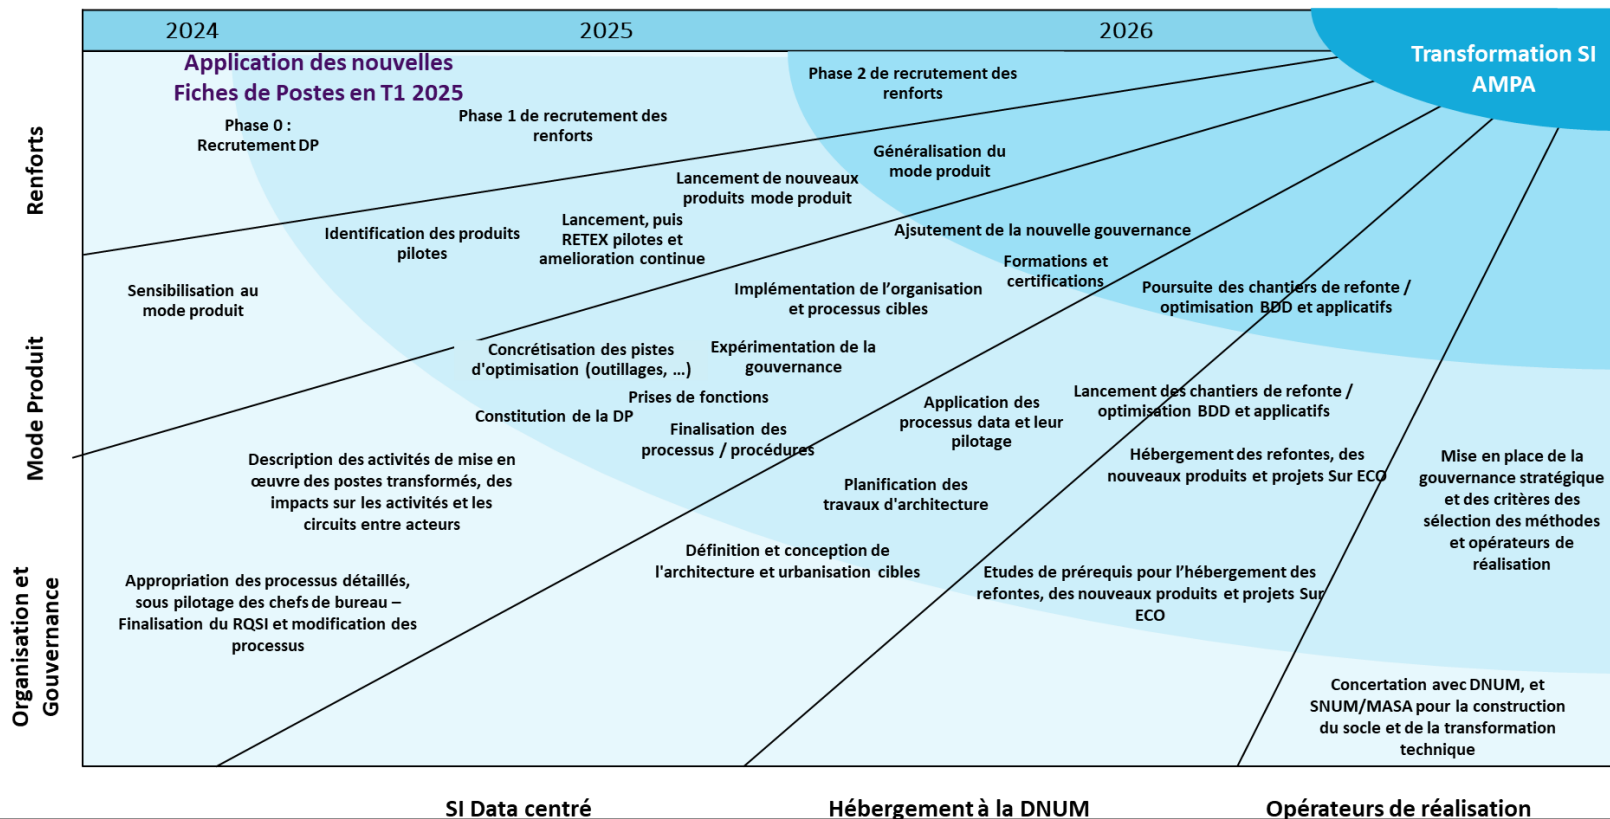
2024
2025
2026
Transformation SI AMPA

Renforts
Mode Produit
Organisation et Gouvernance

Application des nouvelles Fiches de Postes en T1 2025

Phase 0 : Recrutement DP

Phase 1 de recrutement des renforts

Phase 2 de recrutement des renforts

Lancement de nouveaux produits mode produit

Généralisation du mode produit

Identification des produits pilotes

Lancement, puis RETEX pilotes et amelioration continue

Ajustement de la nouvelle gouvernance

Sensibilisation au mode produit

Formations et certifications

Implémentation de l'organisation et processus cibles

Poursuite des chantiers de refonte / optimisation BDD et applicatifs

Concrétisation des pistes d'optimisation (outillages, …)

Expérimentation de la gouvernance

Prises de fonctions

Constitution de la DP

Finalisation des processus / procédures

Application des processus data et leur pilotage

Lancement des chantiers de refonte / optimisation BDD et applicatifs

Description des activités de mise en œuvre des postes transformés, des impacts sur les activités et les circuits entre acteurs

Planification des travaux d'architecture

Hébergement des refontes, des nouveaux produits et projets Sur ECO

Mise en place de la gouvernance stratégique et des critères des sélection des méthodes et opérateurs de réalisation

Définition et conception de l'architecture et urbanisation cibles

Appropriation des processus détaillés, sous pilotage des chefs de bureau – Finalisation du RQSI et modification des processus

Etudes de prérequis pour l'hébergement des refontes, des nouveaux produits et projets Sur ECO

Concertation avec DNUM, et SNUM/MASA pour la construction du socle et de la transformation technique

SI Data centré
Hébergement à la DNUM
Opérateurs de réalisation